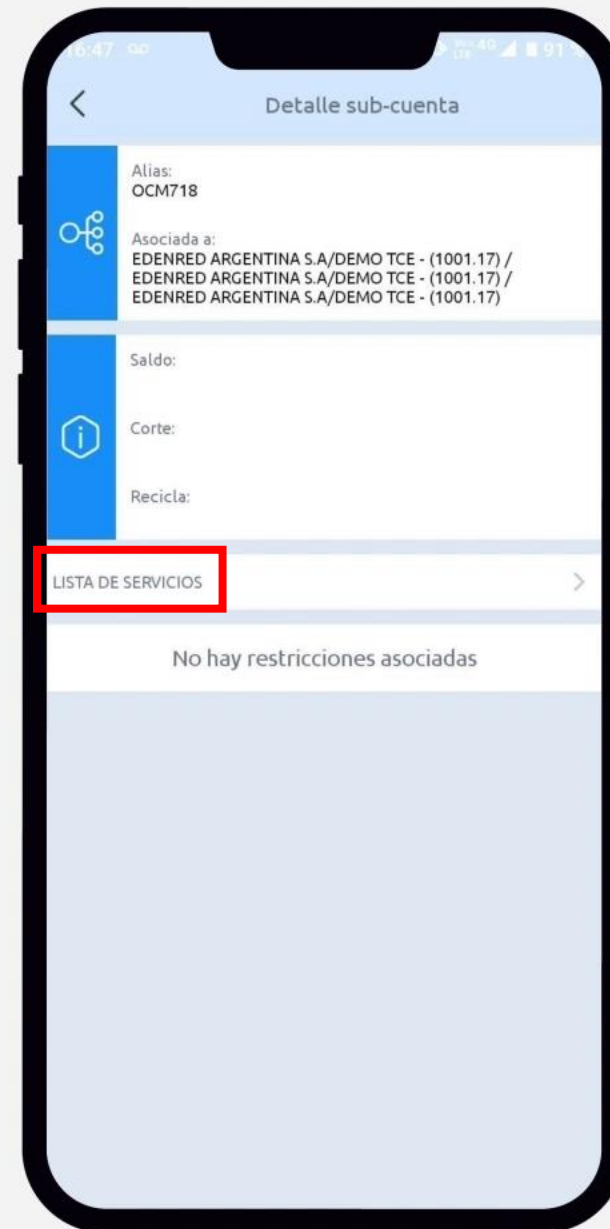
16:47

4G 91

Detalle sub-cuenta

Alias:
OCM718

Asociada a:
EDENRED ARGENTINA S.A/DEMO TCE - (1001.17) /
EDENRED ARGENTINA S.A/DEMO TCE - (1001.17) /
EDENRED ARGENTINA S.A/DEMO TCE - (1001.17)

Saldo:

Corte:

Recicla:

LISTA DE SERVICIOS

No hay restricciones asociadas